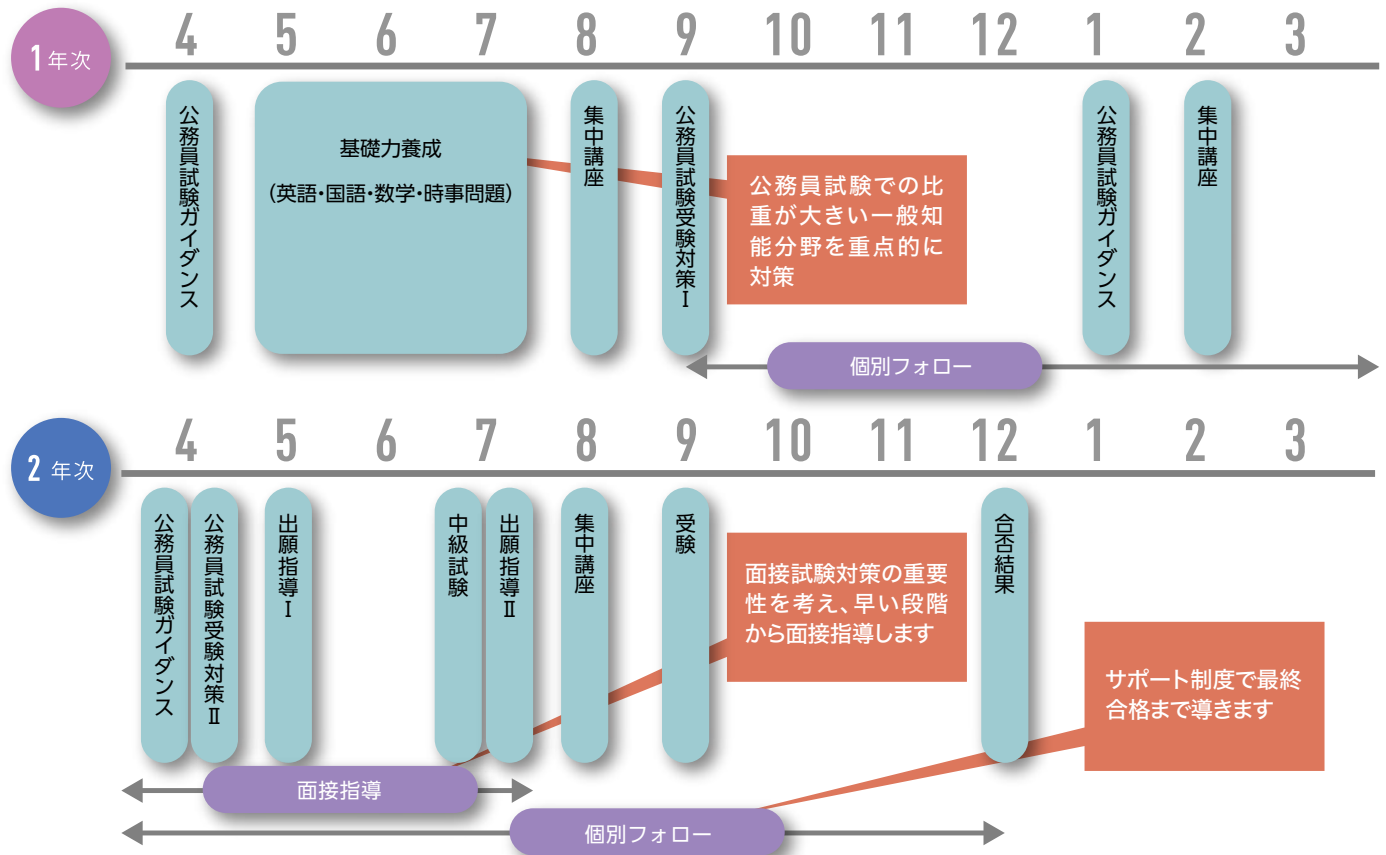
1年次

4 5 6 7 8 9 10 11 12 1 2 3

公務員試験ガイダンス

基礎力養成
(英語・国語・数学・時事問題)

集中講座

公務員試験受験対策Ⅰ

公務員試験での比重が大きい一般知能分野を重点的に対策

公務員試験ガイダンス

集中講座

個別フォロー

2年次

4 5 6 7 8 9 10 11 12 1 2 3

公務員試験ガイダンス

公務員試験受験対策Ⅱ

出願指導Ⅰ

中級試験

出願指導Ⅱ

集中講座

受験

面接試験対策の重要性を考え、早い段階から面接指導します

合否結果

サポート制度で最終合格まで導きます

面接指導

個別フォロー